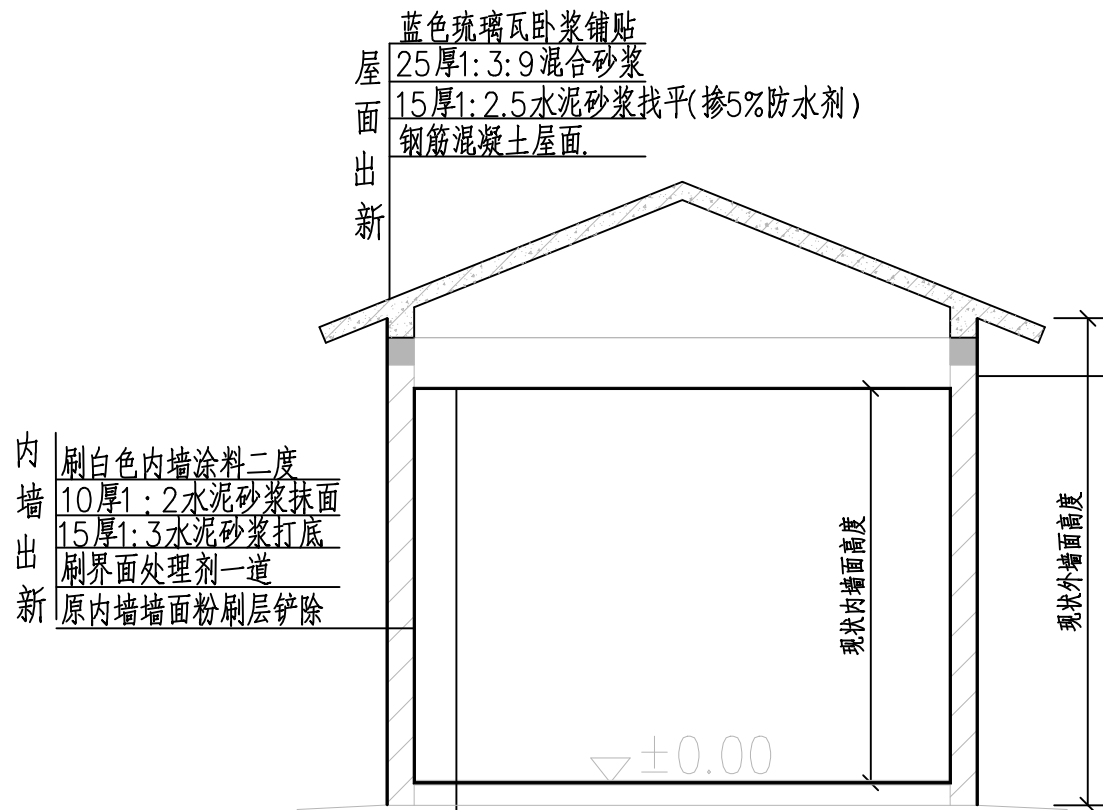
屋面出新

蓝色琉璃瓦卧浆铺贴
25厚1:3:9混合砂浆
15厚1:2.5水泥砂浆找平(掺5%防水剂)
钢筋混凝土屋面.

内墙出新

刷白色内墙涂料二度
10厚1:2水泥砂浆抹面
15厚1:3水泥砂浆打底
刷界面处理剂一道
原内墙墙面粉刷层铲除

现状内墙面高度

现状外墙面高度

±0.00